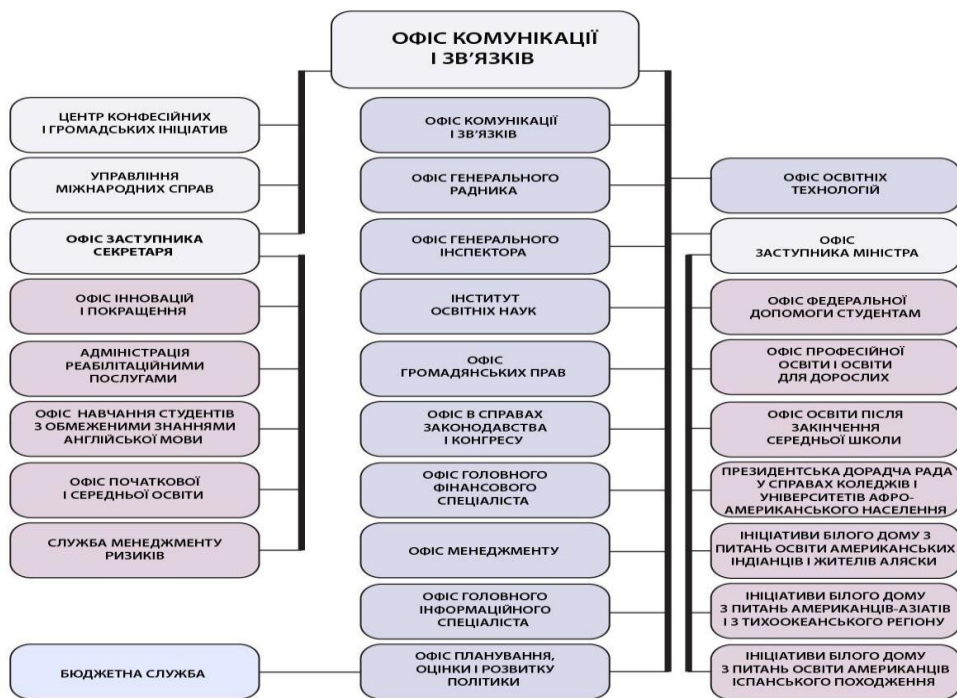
ОФІС КОМУНІКАЦІЇ І ЗВ'ЯЗКІВ

ЦЕНТР КОНФЕСІЙНИХ І ГРОМАДСЬКИХ ІНІЦІАТИВ

УПРАВЛІННЯ МІЖНАРОДНИХ СПРАВ

ОФІС ЗАСТУПНИКА СЕКРЕТАРЯ

ОФІС ІННОВАЦІЙ І ПОКРАЩЕННЯ

АДМІНІСТРАЦІЯ РЕАБІЛІТАЦІЙНИМИ ПОСЛУГАМИ

ОФІС НАВЧАННЯ СТУДЕНТІВ З ОБМЕЖЕНИМИ ЗНАННЯМИ АНГЛІЙСЬКОЇ МОВИ

ОФІС ПОЧАТКОВОЇ І СЕРЕДНЬОЇ ОСВІТИ

СЛУЖБА МЕНЕДЖМЕНТУ РИЗИКІВ

БЮДЖЕТНА СЛУЖБА

ОФІС КОМУНІКАЦІЇ І ЗВ'ЯЗКІВ

ОФІС ГЕНЕРАЛЬНОГО РАДНИКА

ОФІС ГЕНЕРАЛЬНОГО ІНСПЕКТОРА

ІНСТИТУТ ОСВІТНІХ НАУК

ОФІС ГРОМАДЯНСЬКИХ ПРАВ

ОФІС В СПРАВАХ ЗАКОНОДАВСТВА І КОНГРЕСУ

ОФІС ГОЛОВНОГО ФІНАНСОВОГО СПЕЦІАЛІСТА

ОФІС МЕНЕДЖМЕНТУ

ОФІС ГОЛОВНОГО ІНФОРМАЦІЙНОГО СПЕЦІАЛІСТА

ОФІС ПЛАНУВАННЯ, ОЦІНКИ І РОЗВИТКУ ПОЛІТИКИ

ОФІС ОСВІТНІХ ТЕХНОЛОГІЙ

ОФІС ЗАСТУПНИКА МІНІСТРА

ОФІС ФЕДЕРАЛЬНОЇ ДОПОМОГИ СТУДЕНТАМ

ОФІС ПРОФЕСІЙНОЇ ОСВІТИ І ОСВІТИ ДЛЯ ДОРОСЛИХ

ОФІС ОСВІТИ ПІСЛЯ ЗАКІНЧЕННЯ СЕРЕДНЬОЇ ШКОЛИ

ПРЕЗИДЕНТСЬКА ДОРАДЧА РАДА У СПРАВАХ КОЛЕДЖІВ І УНІВЕРСИТЕТІВ АФРО-АМЕРИКАНСЬКОГО НАСЕЛЕННЯ

ІНІЦІАТИВИ БІЛОГО ДОМУ З ПИТАНЬ ОСВІТИ АМЕРИКАНСЬКИХ ІНДІАНЦІВ І ЖИТЕЛІВ АЛЯСКИ

ІНІЦІАТИВИ БІЛОГО ДОМУ З ПИТАНЬ АМЕРИКАНЦІВ-АЗІАТІВ І З ТИХООКЕАНСЬКОГО РЕГІОНУ

ІНІЦІАТИВИ БІЛОГО ДОМУ З ПИТАНЬ ОСВІТИ АМЕРИКАНЦІВ ІСПАНСЬКОГО ПОХОДЖЕННЯ